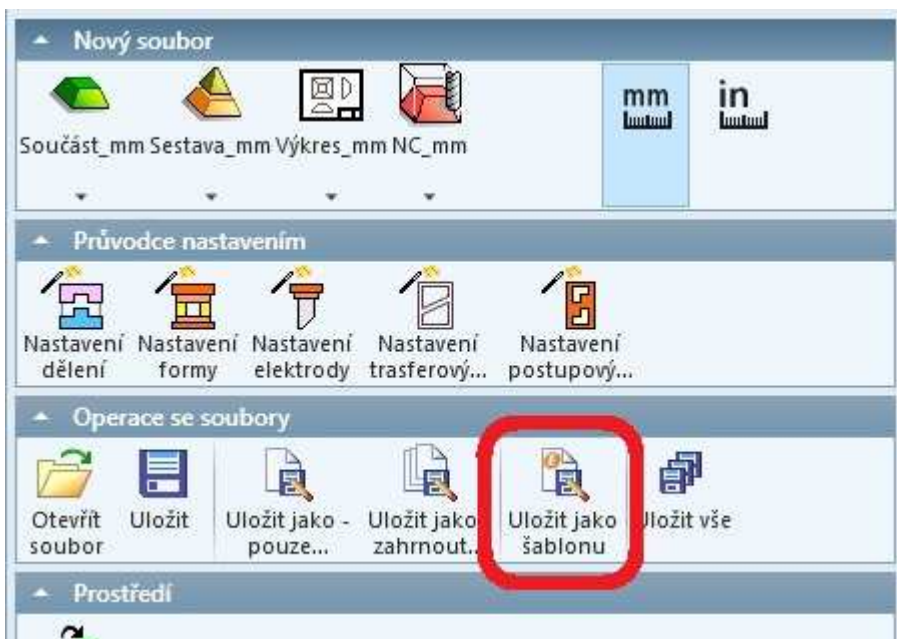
Nový soubor

Součást_mm Sestava_mm Výkres_mm NC_mm

mm in

Průvodce nastavením

Nastavení dělení Nastavení formy Nastavení elektrody Nastavení trasferový... Nastavení postupový...

Operace se soubory

Otevřít soubor Uložit Uložit jako - pouze... Uložit jako zahrnout... Uložit jako šablonu Uložit vše

Prostředí